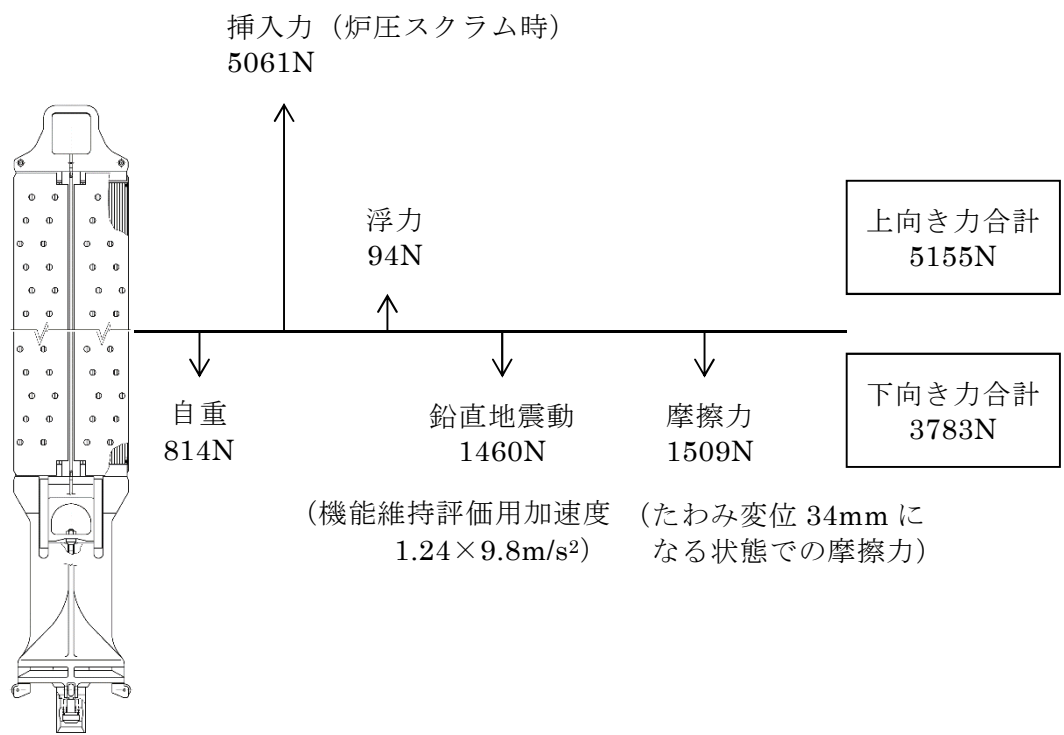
挿入力（炉圧スクラム時）
5061N

浮力
94N

上向き力合計
5155N

自重
814N

鉛直地震動
1460N

摩擦力
1509N

下向き力合計
3783N

（機能維持評価用加速度 $1.24\times9.8m/s^2$）

（たわみ変位 34mm になる状態での摩擦力）